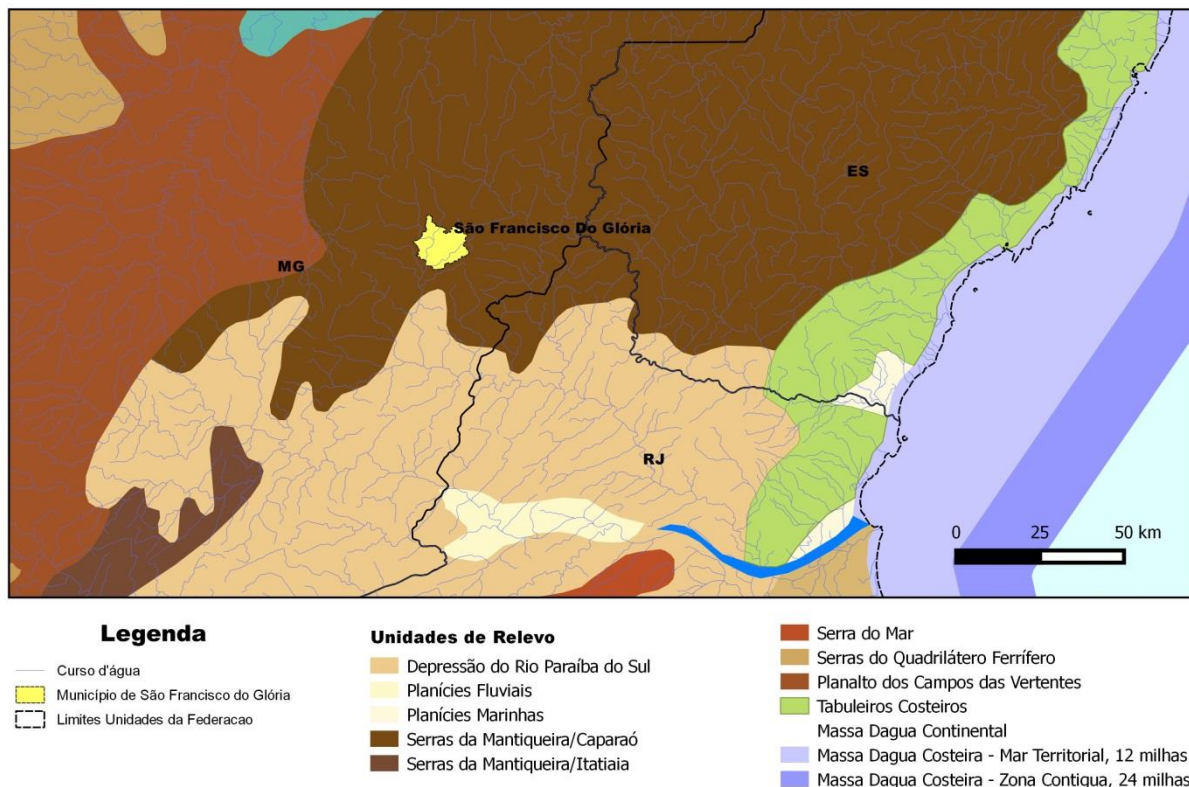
ES

São Francisco Do Glória

MG

RJ

0 25 50 km

Legenda

Curso d'água
Município de São Francisco do Glória
Limites Unidades da Federacao

Unidades de Relevo

Depressão do Rio Paraíba do Sul
Planícies Fluviais
Planícies Marinhas
Serras da Mantiqueira/Caparaó
Serras da Mantiqueira/Itatiaia

Serra do Mar
Serras do Quadrilátero Ferrífero
Planalto dos Campos das Vertentes
Tabuleiros Costeiros
Massa Dagua Continental
Massa Dagua Costeira - Mar Territorial, 12 milhas
Massa Dagua Costeira - Zona Contigua, 24 milhas